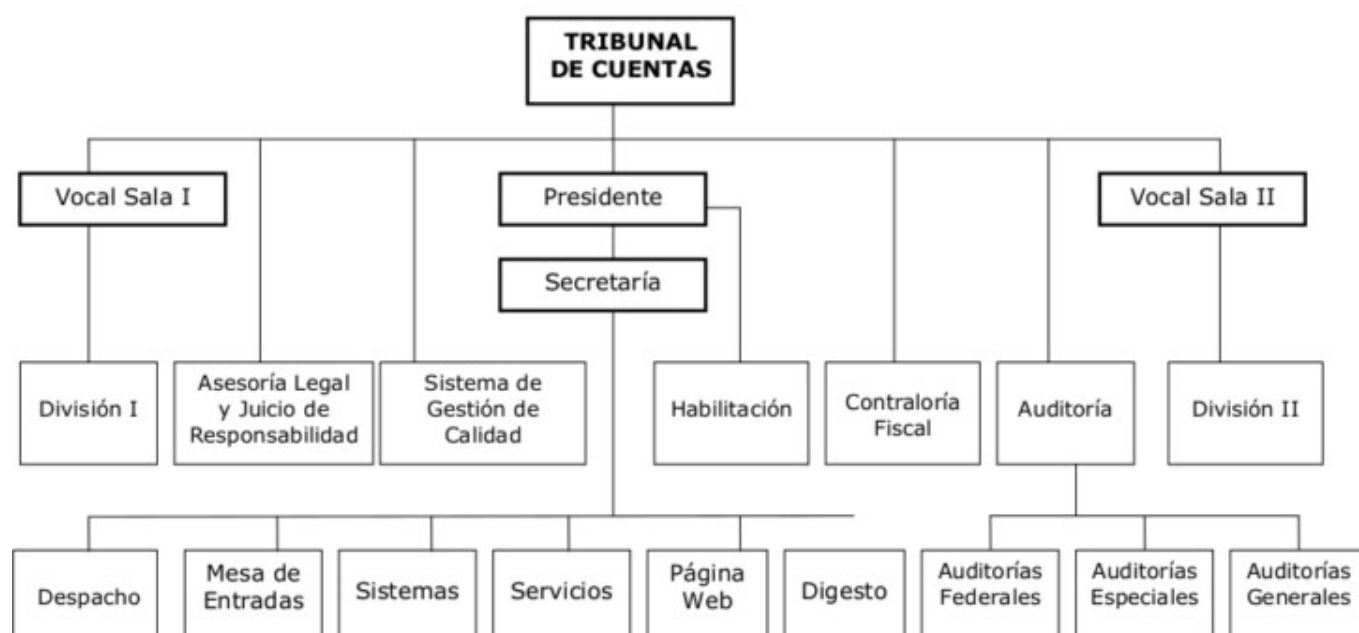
TRIBUNAL DE CUENTAS

Vocal Sala I

Presidente

Secretaría

Vocal Sala II

División I

Asesoría Legal y Juicio de Responsabilidad

Sistema de Gestión de Calidad

Habilitación

Contraloría Fiscal

Auditoría

División II

Despacho

Mesa de Entradas

Sistemas

Servicios

Página Web

Digesto

Auditorías Federales

Auditorías Especiales

Auditorías Generales